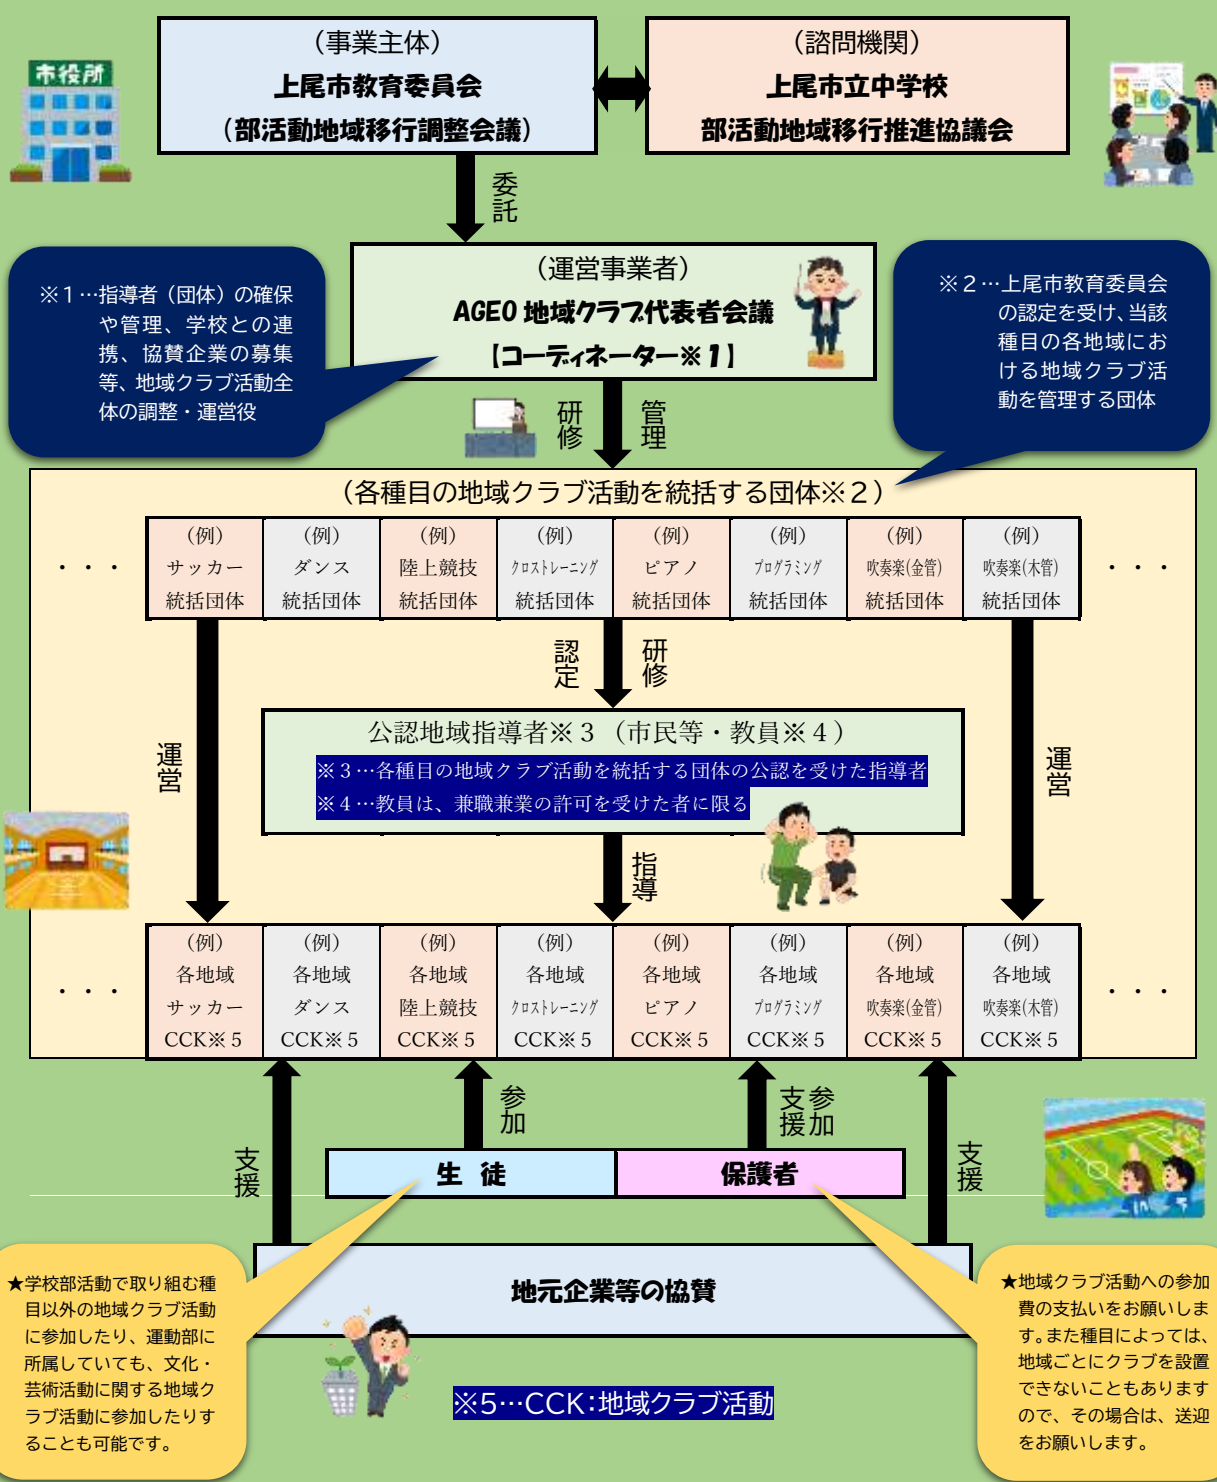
（事業主体）
上尾市教育委員会
（部活動地域移行調整会議）

（諮問機関）
上尾市立中学校
部活動地域移行推進協議会

市役所

委託

（運営事業者）
AGEO 地域クラブ代表者会議
【コーディネーター※１】

※１…指導者（団体）の確保や管理、学校との連携、協賛企業の募集等、地域クラブ活動全体の調整・運営役

※２…上尾市教育委員会の認定を受け、当該種目の各地域における地域クラブ活動を管理する団体

研修

管理

（各種目の地域クラブ活動を統括する団体※２）

| ・・・ | （例）サッカー統括団体 | （例）ダンス統括団体 | （例）陸上競技統括団体 | （例）クロストレーニング統括団体 | （例）ピアノ統括団体 | （例）プログラミング統括団体 | （例）吹奏楽(金管)統括団体 | （例）吹奏楽(木管)統括団体 | ・・・ |
|---|---|---|---|---|---|---|---|---|---|

認定

研修

運営

運営

公認地域指導者※３（市民等・教員※４）
※３…各種目の地域クラブ活動を統括する団体の公認を受けた指導者
※４…教員は、兼職兼業の許可を受けた者に限る

指導

| ・・・ | （例）各地域サッカーCCK※５ | （例）各地域ダンスCCK※５ | （例）各地域陸上競技CCK※５ | （例）各地域クロストレーニングCCK※５ | （例）各地域ピアノCCK※５ | （例）各地域プログラミングCCK※５ | （例）各地域吹奏楽(金管)CCK※５ | （例）各地域吹奏楽(木管)CCK※５ | ・・・ |
|---|---|---|---|---|---|---|---|---|---|

支援

参加

支援

参加

支援

生 徒

保護者

地元企業等の協賛

★学校部活動で取り組む種目以外の地域クラブ活動に参加したり、運動部に所属していても、文化・芸術活動に関する地域クラブ活動に参加したりすることも可能です。

★地域クラブ活動への参加費の支払いをお願いします。また種目によっては、地域ごとにクラブを設置できないこともありますので、その場合は、送迎をお願いします。

※5…CCK：地域クラブ活動